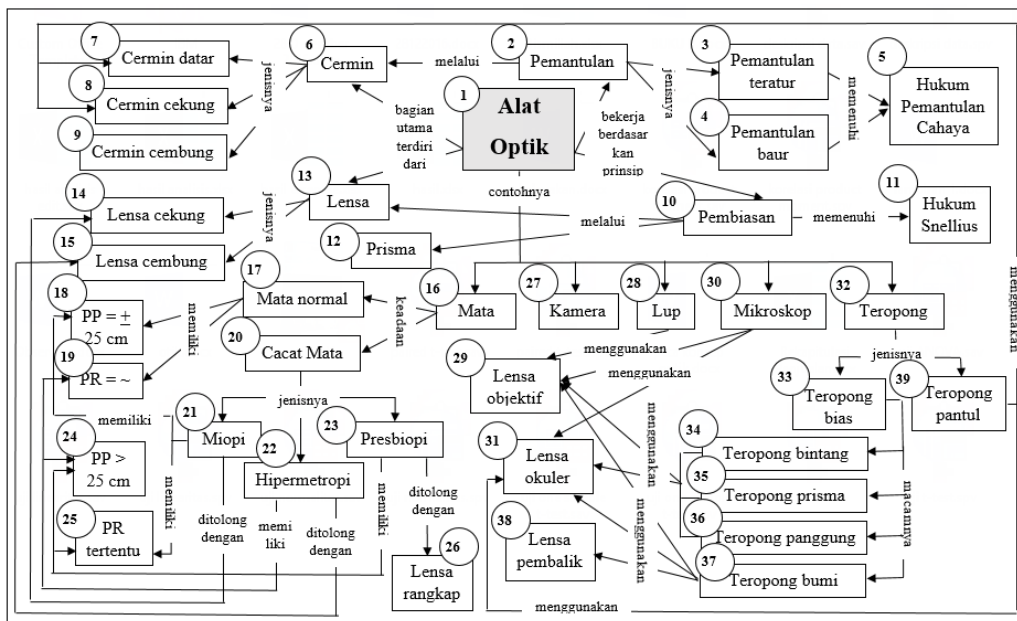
1 Alat Optik

2 Pemantulan

3 Pemantulan teratur

4 Pemantulan baur

5 Hukum Pemantulan Cahaya

6 Cermin

7 Cermin datar

8 Cermin cekung

9 Cermin cembung

10 Pembiasan

11 Hukum Snellius

12 Prisma

13 Lensa

14 Lensa cekung

15 Lensa cembung

16 Mata

17 Mata normal

18 PP = $\pm$ 25 cm

19 PR = ~

20 Cacat Mata

21 Miopi

22 Hipermetropi

23 Presbiopi

24 PP > 25 cm

25 PR tertentu

26 Lensa rangkap

27 Kamera

28 Lup

29 Lensa objektif

30 Mikroskop

31 Lensa okuler

32 Teropong

33 Teropong bias

34 Teropong bintang

35 Teropong prisma

36 Teropong panggung

37 Teropong bumi

38 Lensa pembalik

39 Teropong pantul

melalui

jenisnya

memenuhi

bagian utama terdiri dari

bekerja berdasarkan prinsip

contohnya

jenisnya

melalui

memenuhi

menggunakan

memiliki

keadaan

jenisnya

memiliki

memiliki

ditolong dengan

memiliki

ditolong dengan

memiliki

ditolong dengan

menggunakan

menggunakan

menggunakan

jenisnya

menggunakan

menggunakan

macamnya

menggunakan